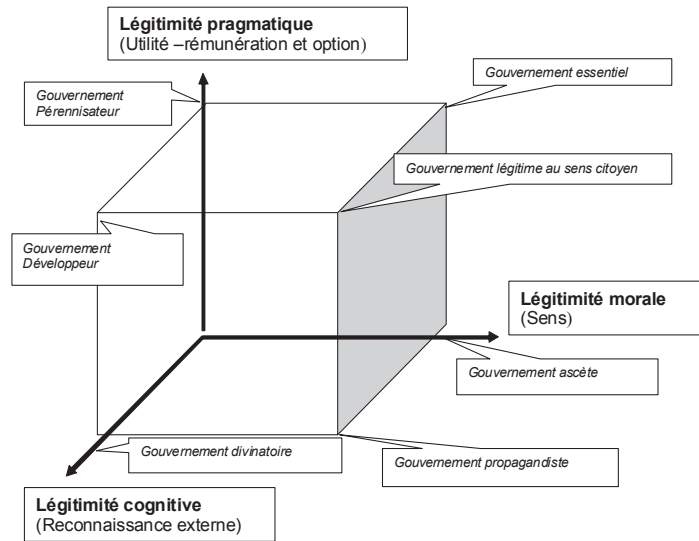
**Légitimité pragmatique**
(Utilité –rémunération et option)

Gouvernement essentiel

Gouvernement Pérennisateur

Gouvernement légitime au sens citoyen

Gouvernement Développeur

**Légitimité morale**
(Sens)

Gouvernement ascète

Gouvernement divinatoire

Gouvernement propagandiste

**Légitimité cognitive**
(Reconnaissance externe)